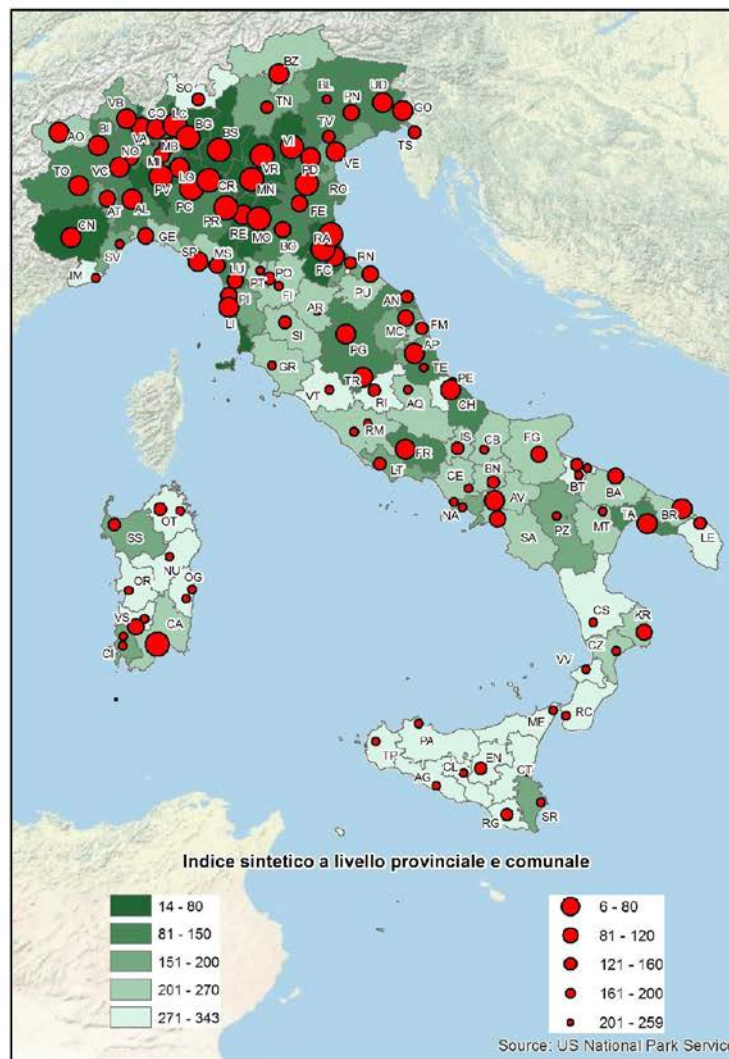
BZ
SO
BL
UD
PN
GO
TN
VB
CO
LC
BG
TS
AO
BI
VA
BS
VI
TV
NO
MB
MI
VR
PD
VE
TO
VC
LO
PV
CR
MN
RO
AT
AL
PC
PR
FE
CN
GE
RE
MO
BO
RA
SV
SP
MS
LU
FC
RN
IM
PO
PT
FI
PU
PI
AR
AN
LI
SI
MC
FM
PG
AP
GR
TE
TR
PE
VT
RI
AQ
CH
RM
IS
CB
FG
FR
LT
CE
BN
BT
BA
AV
NA
OT
SS
TA
BR
MT
PZ
LE
SA
NU
OR
OG
CS
KR
VS
CA
CI
CZ
VV
ME
RC
TP
PA
EN
CL
AG
CT
RG
SR

Indice sintetico a livello provinciale e comunale

14 - 80
81 - 150
151 - 200
201 - 270
271 - 343

6 - 80
81 - 120
121 - 160
161 - 200
201 - 259

Source: US National Park Servic